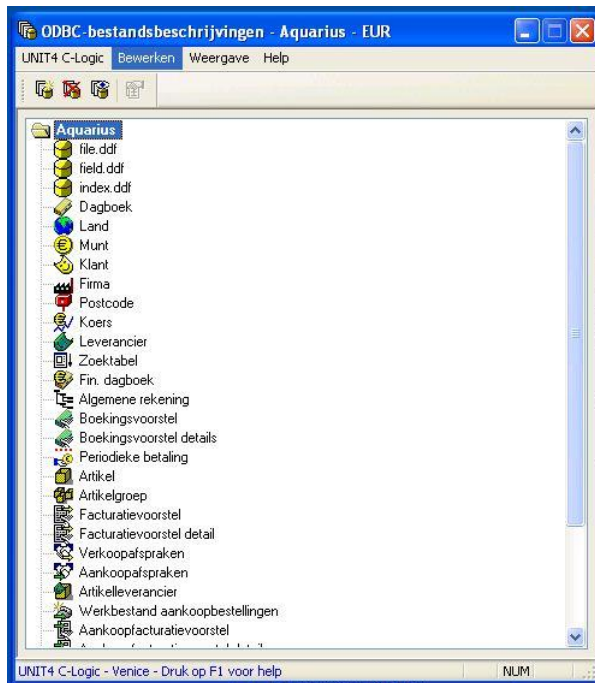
ODBC-bestandsbeschrijvingen - Aquarius - EUR

UNIT4 C-Logic Bewerken Weergave Help

Aquarius
file.ddf
field.ddf
index.ddf
Dagboek
Land
Munt
Klant
Firma
Postcode
Koers
Leverancier
Zoektabel
Fin. dagboek
Algemene rekening
Boekingsvoorstel
Boekingsvoorstel details
Periodieke betaling
Artikel
Artikelgroep
Facturatievoorstel
Facturatievoorstel detail
Verkoopafspraken
Aankoopafspraken
Artikelleverancier
Werkbestand aankoopbestellingen
Aankoopfacturatievoorstel
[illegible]

UNIT4 C-Logic - Venice - Druk op F1 voor help NUM